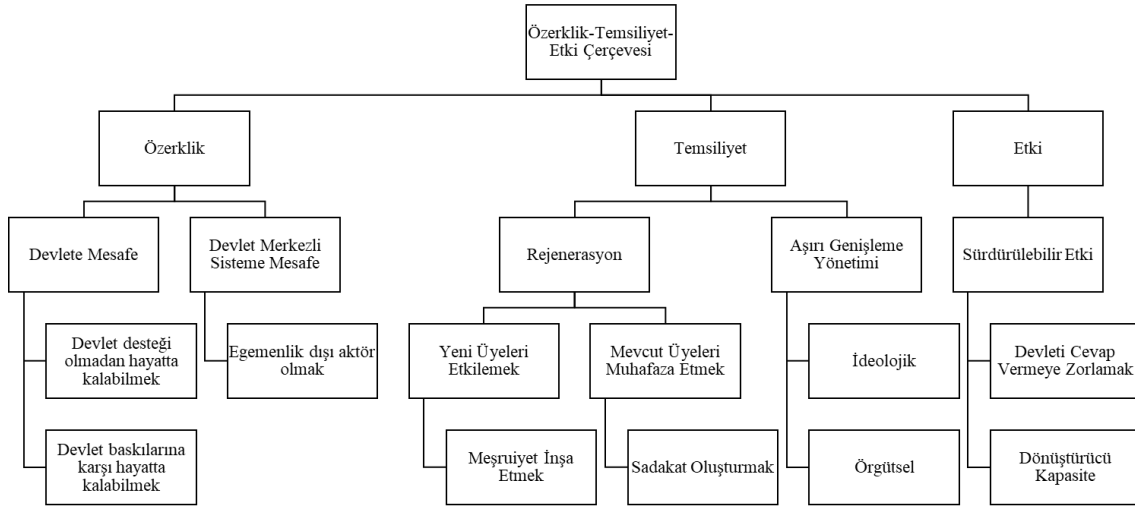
Özerklik-Temsiliyet-Etki Çerçevesi

Özerklik

Temsiliyet

Etki

Devlete Mesafe

Devlet Merkezli Sisteme Mesafe

Devlet desteği olmadan hayatta kalabilmek

Devlet baskılarına karşı hayatta kalabilmek

Egemenlik dışı aktör olmak

Rejenerasyon

Yeni Üyeleri Etkilemek

Meşruiyet İnşa Etmek

Mevcut Üyeleri Muhafaza Etmek

Sadakat Oluşturmak

Aşırı Genişleme Yönetimi

İdeolojik

Örgütsel

Sürdürülebilir Etki

Devleti Cevap Vermeye Zorlamak

Dönüştürücü Kapasite